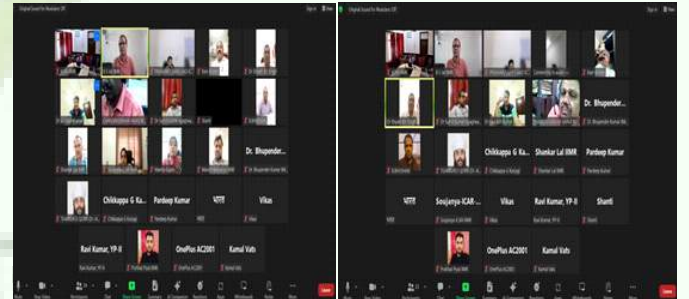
Dr. Bhupender...

Chikkappa G Ka...

Pardeep Kumar

भारत

Vikas

Ravi Kumar, YP-II

OnePlus AC2001

Kamal Vats

Dr. Bhupender...

Chikkappa G Ka...

Shankar Lal IIMR

Pardeep Kumar

भारत

Soujanya-ICAR-...

Vikas

Ravi Kumar, YP-II

Shanti

OnePlus AC2001

Kamal Vats